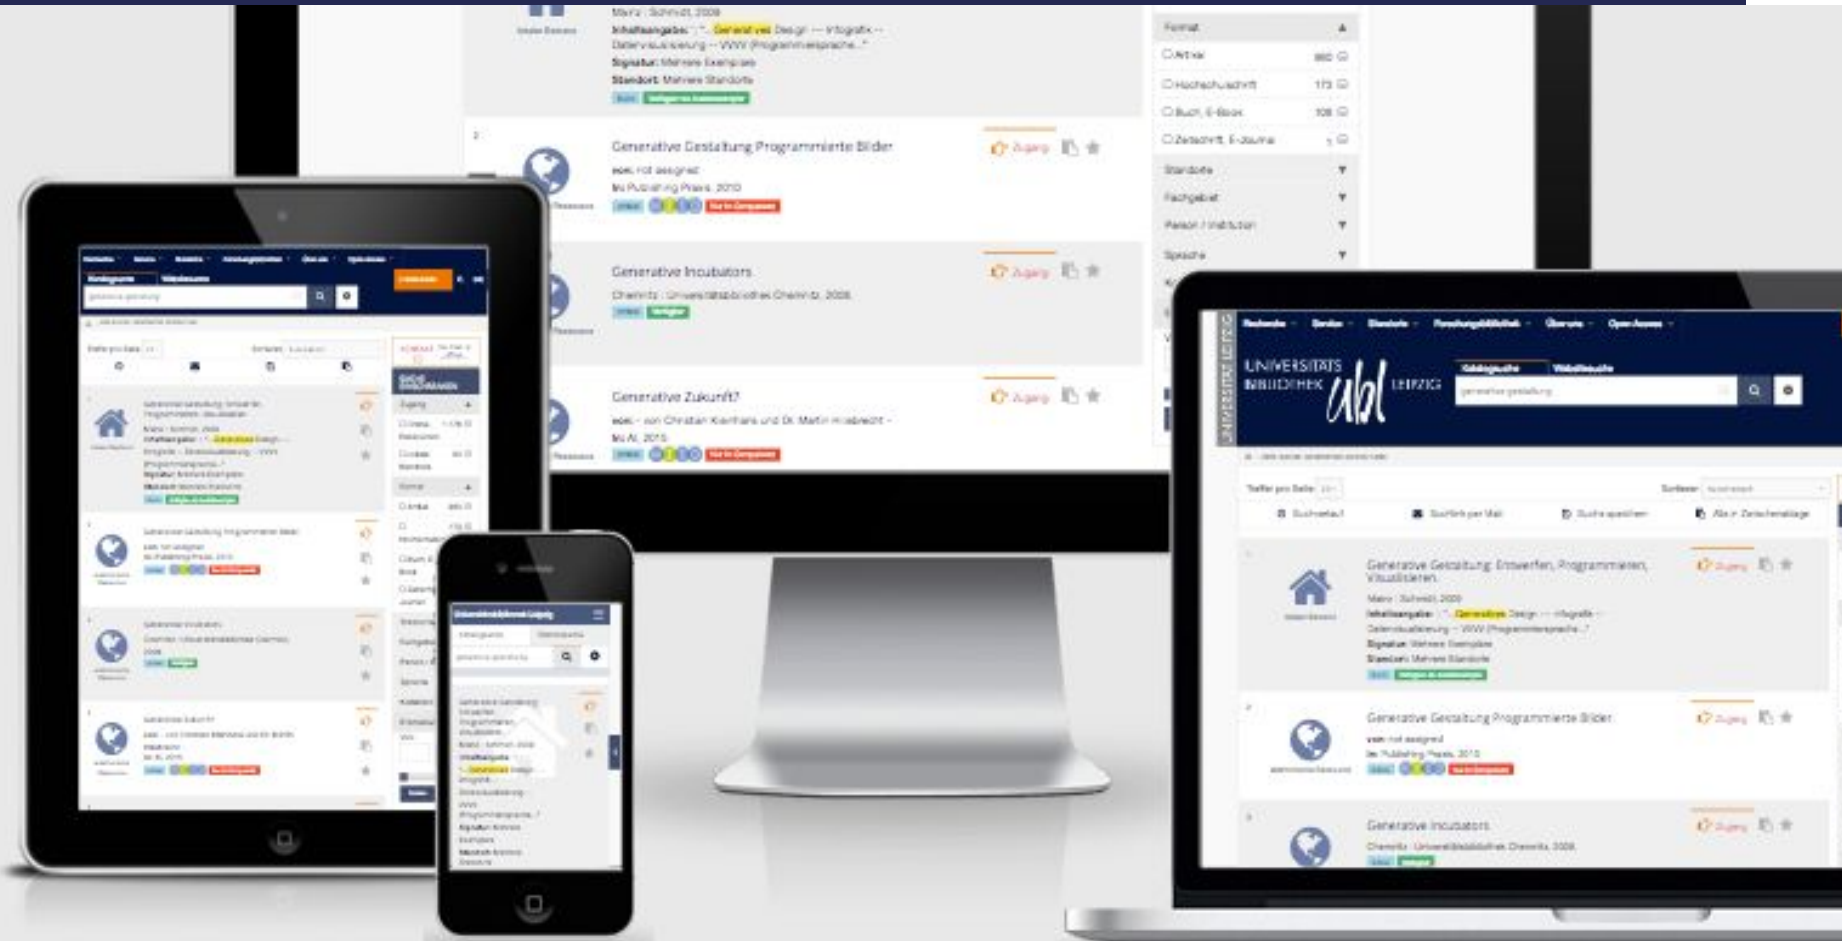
Mainz : Schmidt, 2009
Inhaltsangabe: "... Generatives Design -- Infografik -- Datenvisualisierung -- WWW (Programmiersprache..."
Signatur: Mehrere Exemplare
Standort: Mehrere Standorte

Generative Gestaltung Programmierte Bilder
von: not assigned
In: Publishing Praxis, 2010

Zugang

Generative Incubators
Chemnitz : Universitätsbibliothek Chemnitz, 2008

Zugang

Generative Zukunft?
von: - von Christian Kleinhans und Dr. Martin Hirsbrecht -
In: AI, 2010

Zugang

Format
Artikel
Hochschulschrift
Buch, E-Book
Zeitschrift, E-Journal
Standorte
Fachgebiet
Person / Institution
Sprache

Recherche Service Standorte Forschungsbibliothek Über uns Open Access
UNIVERSITÄTSBIBLIOTHEK LEIPZIG ubl
Katalogsuche Webseitensuche
generative gestaltung
Treffer pro Seite
Sortieren
Suchverlauf
Suchlink per Mail
Suche speichern
Alle in Zwischenablage

Generative Gestaltung: Entwerfen, Programmieren, Visualisieren
Mainz : Schmidt, 2009
Inhaltsangabe: "... Generatives Design -- Infografik -- Datenvisualisierung -- WWW (Programmiersprache..."
Signatur: Mehrere Exemplare
Standort: Mehrere Standorte

Zugang

Generative Gestaltung Programmierte Bilder
von: not assigned
In: Publishing Praxis, 2010

Zugang

Generative Incubators
Chemnitz : Universitätsbibliothek Chemnitz, 2008

Zugang

Universitätsbibliothek Leipzig
Katalogsuche Webseitensuche
generative gestaltung